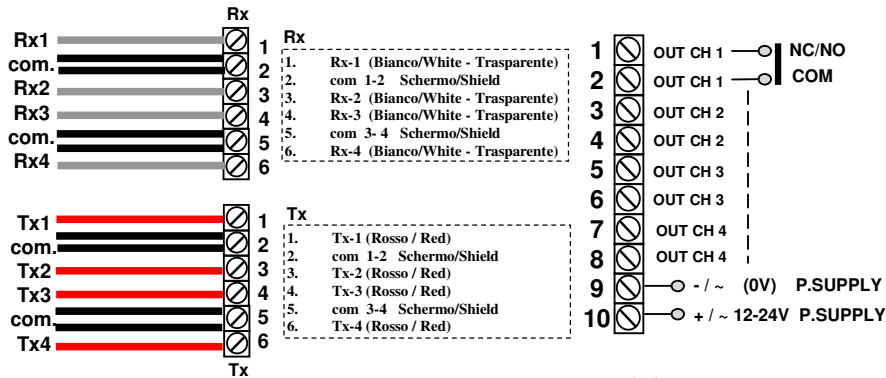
Rx

Rx1
com.
Rx2
Rx3
com.
Rx4

1
2
3
4
5
6

Rx
1. Rx-1 (Bianco/White - Trasparente)
2. com 1-2 Schermo/Shield
3. Rx-2 (Bianco/White - Trasparente)
4. Rx-3 (Bianco/White - Trasparente)
5. com 3- 4 Schermo/Shield
6. Rx-4 (Bianco/White - Trasparente)

Tx1
com.
Tx2
Tx3
com.
Tx4

1
2
3
4
5
6

Tx

Tx
1. Tx-1 (Rosso / Red)
2. com 1-2 Schermo/Shield
3. Tx-2 (Rosso / Red)
4. Tx-3 (Rosso / Red)
5. com 3-4 Schermo/Shield
6. Tx-4 (Rosso / Red)

1 OUT CH 1 NC/NO
2 OUT CH 1 COM
3 OUT CH 2
4 OUT CH 2
5 OUT CH 3
6 OUT CH 3
7 OUT CH 4
8 OUT CH 4
9 - / ~ (0V) P.SUPPLY
10 + / ~ 12-24V P.SUPPLY